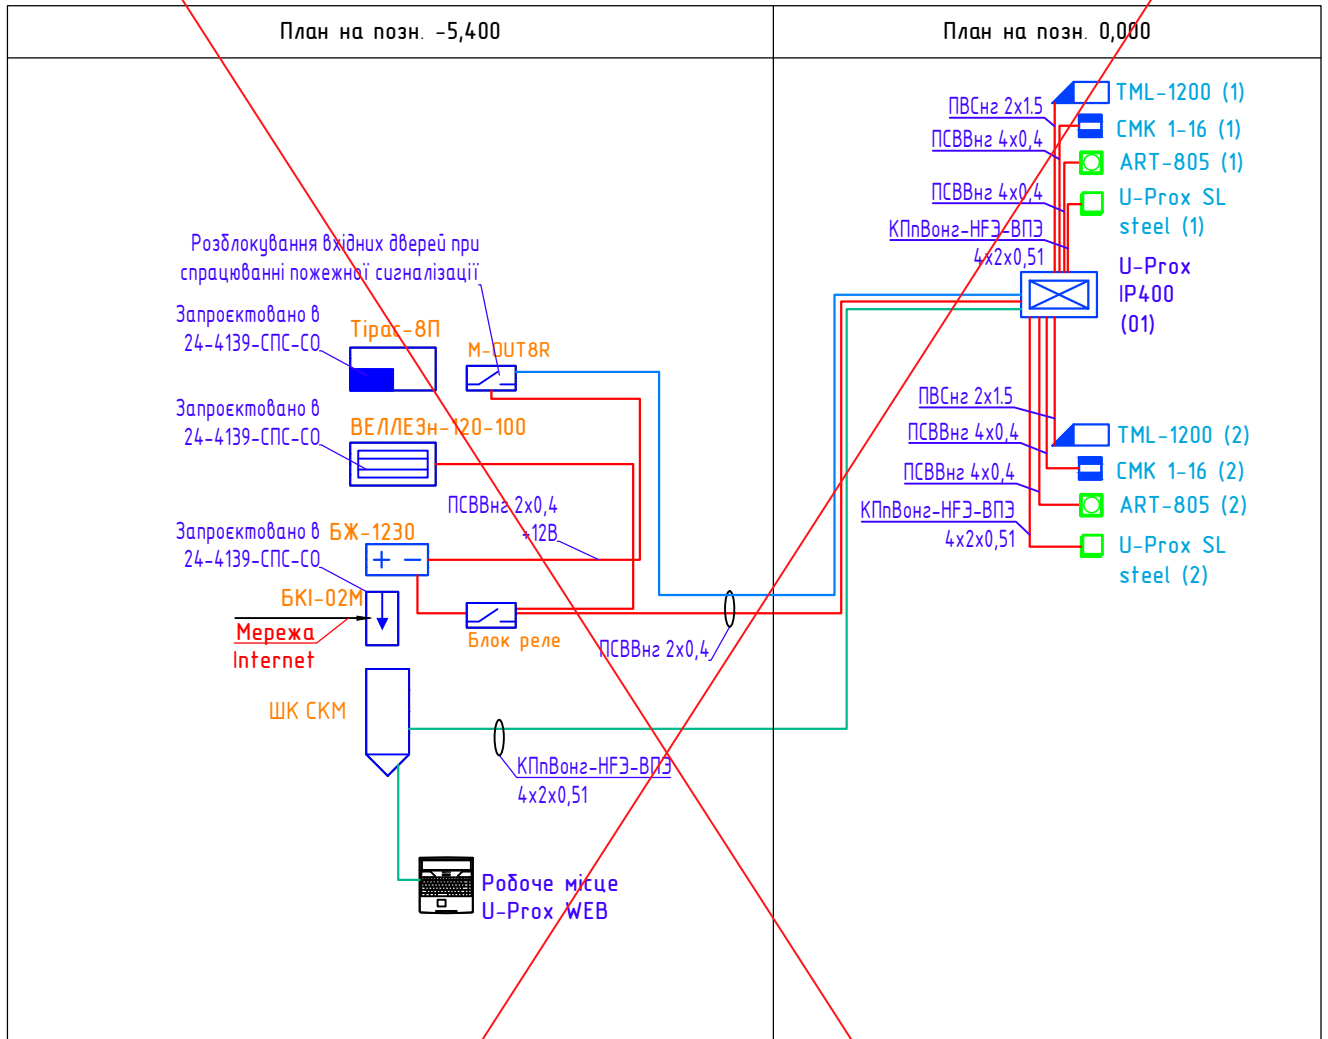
План на позн. -5,400

План на позн. 0,000

ПВСнг 2x1.5
ПСВВнг 4x0,4
ПСВВнг 4x0,4
КПпВонг-НFЭ-ВПЭ
4x2x0,51

TML-1200 (1)
СМК 1-16 (1)
ART-805 (1)
U-Prox SL steel (1)
U-Prox IP400 (01)

Розблокування вхідних дверей при спрацюванні пожежної сигналізації

Запроектовано в 24-4139-СПС-СО
Тірас-8П
M-OUT8R

Запроектовано в 24-4139-СПС-СО
ВЕЛЛЕЗн-120-100

ПСВВнг 2x0,4
+12В

Запроектовано в 24-4139-СПС-СО
БЖ-1230

БКІ-02М
Мережа Internet

Блок реле
ПСВВнг 2x0,4

ПВСнг 2x1.5
ПСВВнг 4x0,4
ПСВВнг 4x0,4
КПпВонг-НFЭ-ВПЭ
4x2x0,51

TML-1200 (2)
СМК 1-16 (2)
ART-805 (2)
U-Prox SL steel (2)

ШК СКМ

КПпВонг-НFЭ-ВПЭ
4x2x0,51

Робоче місце U-Prox WEB